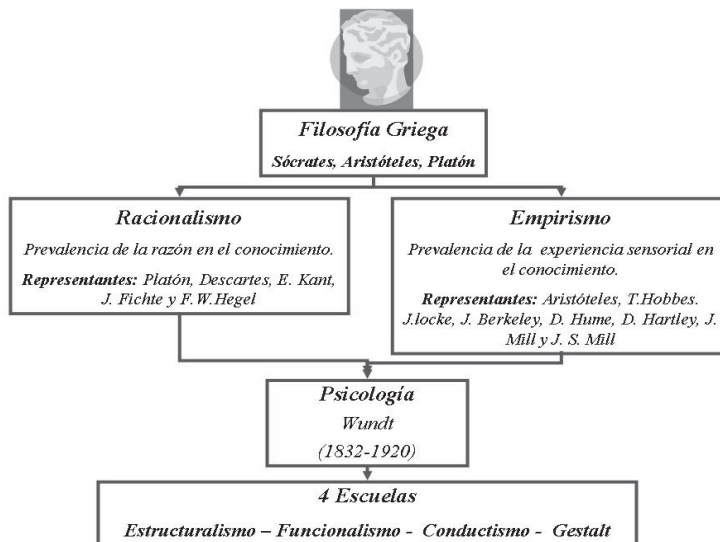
Filosofía Griega

Sócrates, Aristóteles, Platón

Racionalismo

Prevalencia de la razón en el conocimiento.

Representantes: Platón, Descartes, E. Kant, J. Fichte y F.W.Hegel

Empirismo

Prevalencia de la experiencia sensorial en el conocimiento.

Representantes: Aristóteles, T.Hobbes. J.locke, J. Berkeley, D. Hume, D. Hartley, J. Mill y J. S. Mill

Psicología

Wundt

(1832-1920)

4 Escuelas

Estructuralismo – Funcionalismo - Conductismo - Gestalt